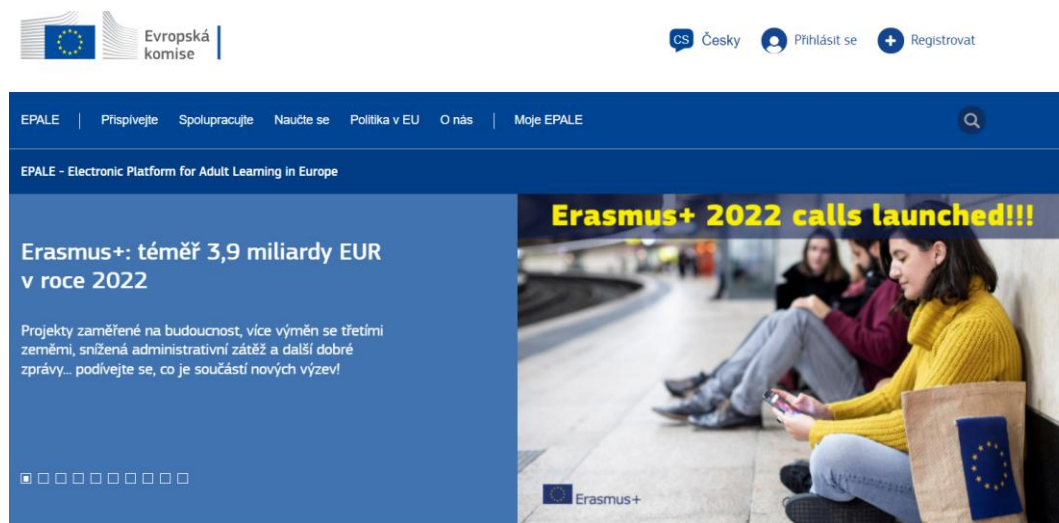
Evropská komise

CS Česky Přihlásit se Registrovat

EPALE | Přispívejte Spolupracujte Naučte se Politika v EU O nás | Moje EPALE

EPALE - Electronic Platform for Adult Learning in Europe

Erasmus+: téměř 3,9 miliardy EUR v roce 2022

Projekty zaměřené na budoucnost, více výměn se třetími zeměmi, snížená administrativní zátěž a další dobré zprávy... podívejte se, co je součástí nových výzev!

Erasmus+ 2022 calls launched!!!

Erasmus+